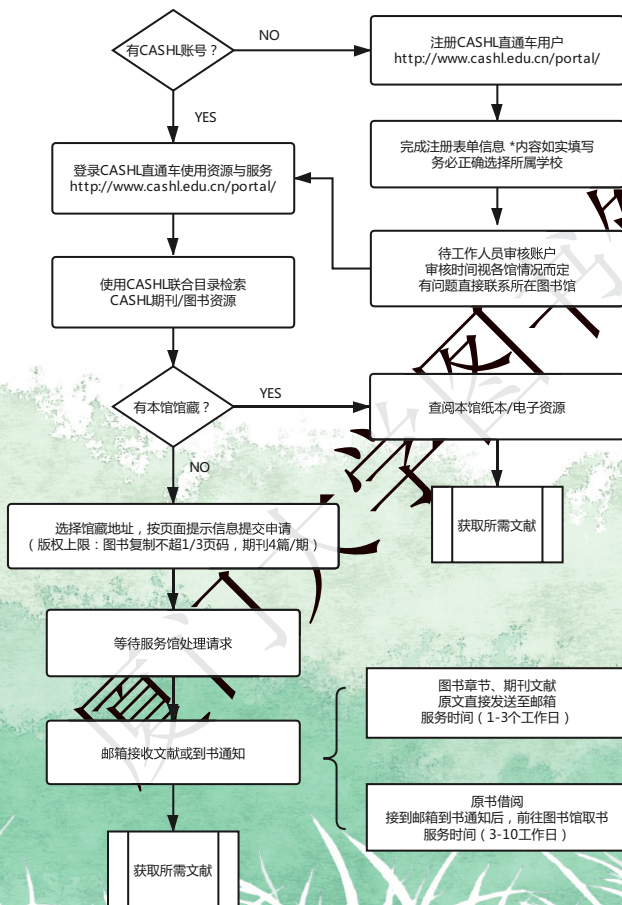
有CASHL账号？

NO

注册CASHL直通车用户
http://www.cashl.edu.cn/portal/

YES

完成注册表单信息 *内容如实填写 务必正确选择所属学校

登录CASHL直通车使用资源与服务
http://www.cashl.edu.cn/portal/

待工作人员审核账户
审核时间视各馆情况而定
有问题直接联系所在图书馆

使用CASHL联合目录检索
CASHL期刊/图书资源

有本馆馆藏？

YES

查阅本馆纸本/电子资源

NO

获取所需文献

选择馆藏地址，按页面提示信息提交申请
（版权上限：图书复制不超1/3页码，期刊4篇/期）

等待服务馆处理请求

图书章节、期刊文献
原文直接发送至邮箱
服务时间（1-3个工作日）

邮箱接收文献或到书通知

原书借阅
接到邮箱到书通知后，前往图书馆取书
服务时间（3-10工作日）

获取所需文献

厦门大学图书馆